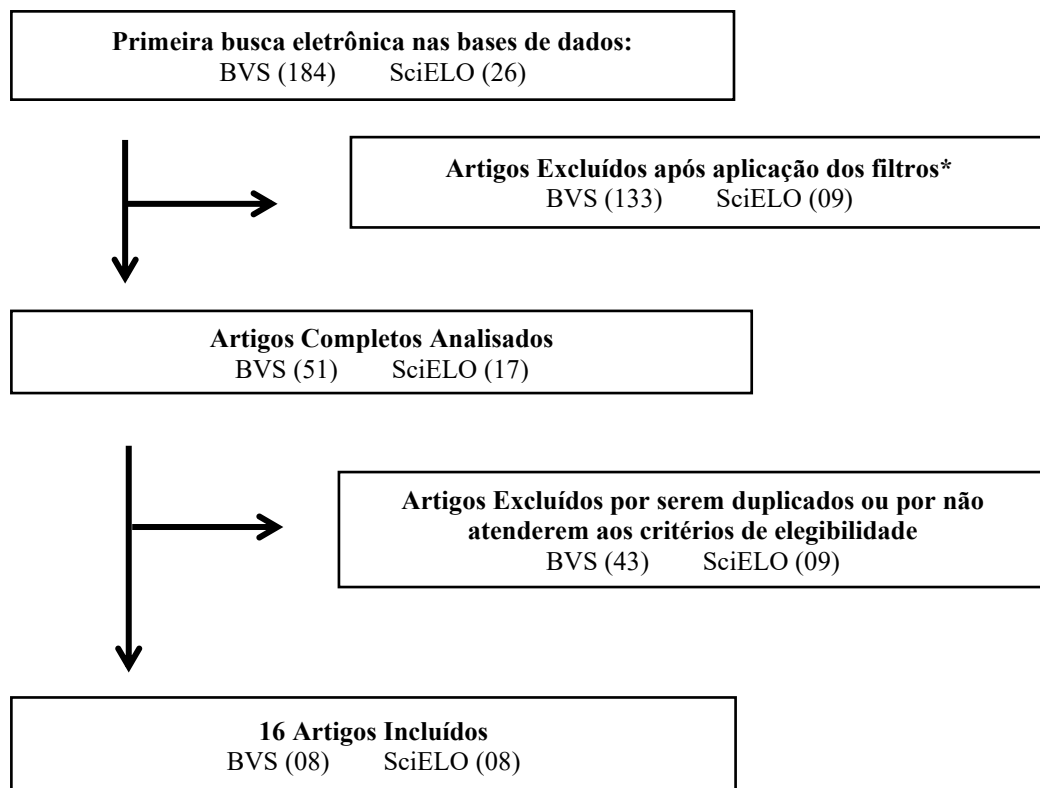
Primeira busca eletrônica nas bases de dados:
BVS (184) SciELO (26)

Artigos Excluídos após aplicação dos filtros*
BVS (133) SciELO (09)

Artigos Completos Analisados
BVS (51) SciELO (17)

Artigos Excluídos por serem duplicados ou por não atenderem aos critérios de elegibilidade
BVS (43) SciELO (09)

16 Artigos Incluídos
BVS (08) SciELO (08)